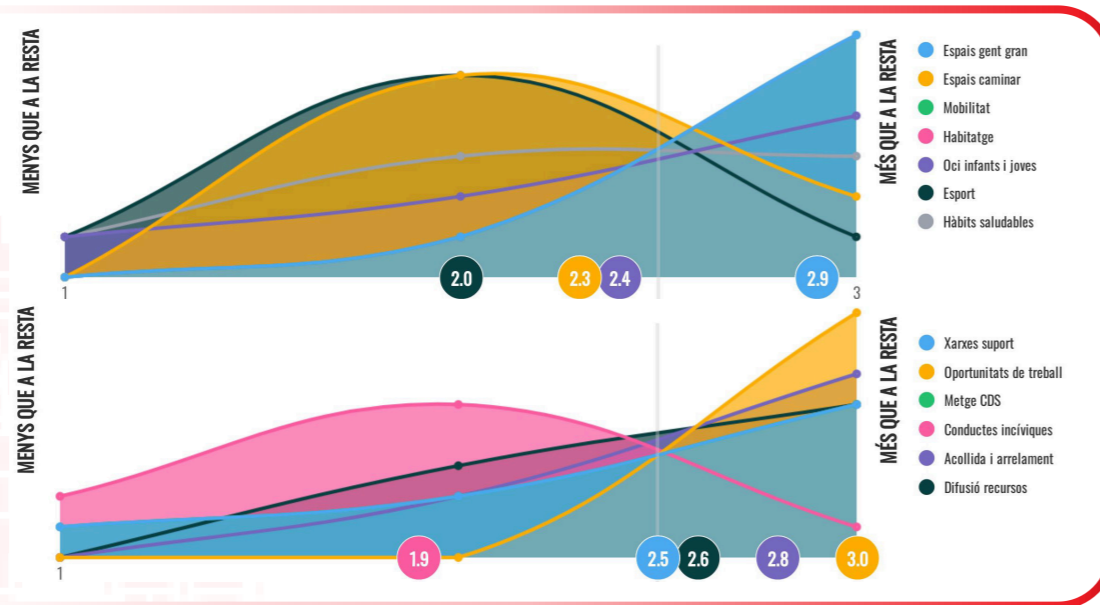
MENYS QUE A LA RESTA

MÉS QUE A LA RESTA

1

3

2.0

2.3

2.4

2.9

Espais gent gran
Espais caminar
Mobilitat
Habitatge
Oci infants i joves
Esport
Hàbits saludables

MENYS QUE A LA RESTA

MÉS QUE A LA RESTA

1

1.9

2.5

2.6

2.8

3.0

Xarxes suport
Oportunitats de treball
Metge CDS
Conductes incíviques
Acollida i arrelament
Difusió recursos